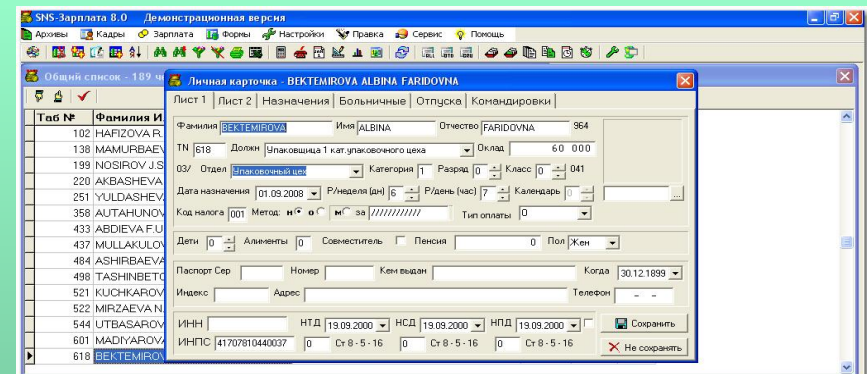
SNS-Зарплата 8.0 Демонстрационная версия

Архивы Кадры Зарплата Формы Настройки Правка Сервис Помощь

Общий список - 189 ч

| Таб № | Фамилия И. |
|---|---|
| 102 | HAFIZOVA R. |
| 138 | MAMURBAEV |
| 199 | NOSIROV J.S |
| 220 | AKBASHEVA |
| 251 | YULDASHEV |
| 358 | AUTAHUNOV |
| 433 | ABDIEVA F.U |
| 437 | MULLAKULOV |
| 484 | ASHIRBAEVA |
| 498 | TASHINBETO |
| 521 | KUCHKAROV |
| 522 | MIRZAEVA N. |
| 544 | UTBASAROV |
| 601 | MADIYAROV |
| 618 | BEKTEMIROV |

Личная карточка - BEKTEMIROVA ALBINA FARIDOVNA

Лист 1 Лист 2 Назначения Больничные Отпуска Командировки

Фамилия BEKTEMIROVA Имя ALBINA Отчество FARIDOVNA 964

TN 618 Должн Упаковщица 1 кат.упаковочного цеха Оклад 60 000

03/ Отдел Упаковочный цех Категория 1 Разряд 0 Класс 0 041

Дата назначения 01.09.2008 Р/неделя (дн) 6 Р/день (час) 7 Календарь 0

Код налога 001 Метод: н о м за ////////////// Тип оплаты 0

Дети 0 Алименты 0 Совместитель Пенсия 0 Пол Жен

Паспорт Сер Номер Кем выдан Когда 30.12.1899

Индекс Адрес Телефон - -

ИНН НТД 19.09.2000 НСД 19.09.2000 НПД 19.09.2000 Сохранить

ИНПС 41707810440037 0 Ст 8 - 5 - 16 0 Ст 8 - 5 - 16 0 Ст 8 - 5 - 16 Не сохранять